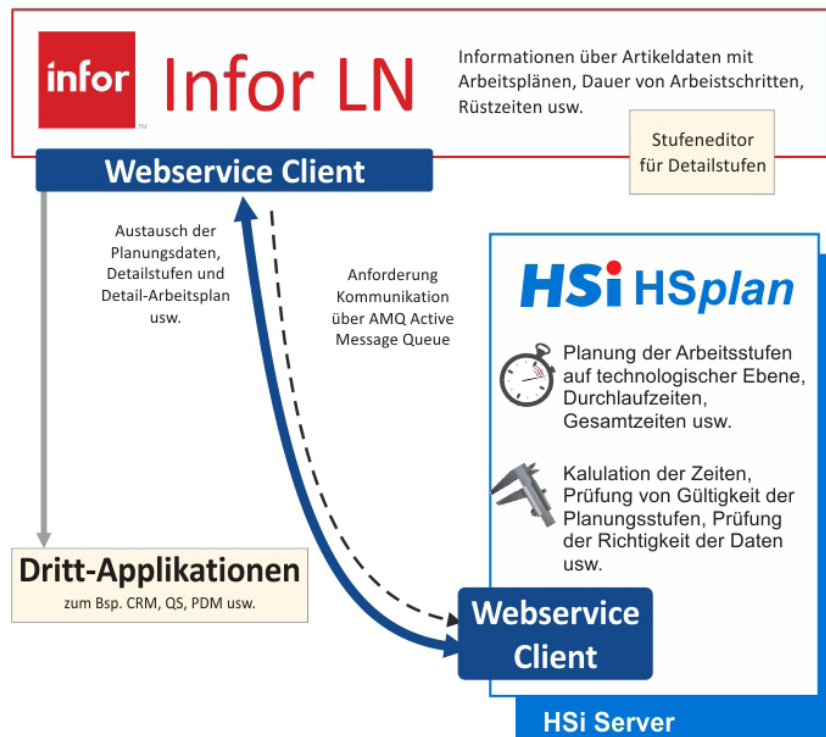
infor Infor LN

Informationen über Artikeldaten mit Arbeitsplänen, Dauer von Arbeistschritten, Rüstzeiten usw.

Stufeneditor für Detailstufen

Webservice Client

Austausch der Planungsdaten, Detailstufen und Detail-Arbeitsplan usw.

Anforderung Kommunikation über AMQ Active Message Queue

HSi HSplan

Planung der Arbeitsstufen auf technologischer Ebene, Durchlaufzeiten, Gesamtzeiten usw.

Kalulation der Zeiten, Prüfung von Gültigkeit der Planungsstufen, Prüfung der Richtigkeit der Daten usw.

Dritt-Applikationen
zum Bsp. CRM, QS, PDM usw.

Webservice Client

HSi Server